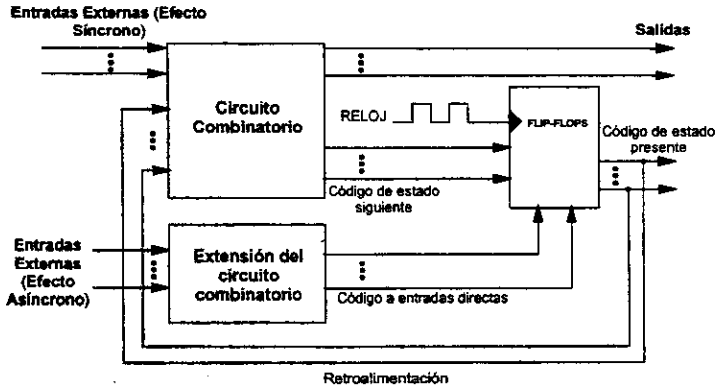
Entradas Externas (Efecto Síncrono)

Salidas

Circuito Combinatorio

RELOJ

FLIP-FLOPS

Código de estado presente

Código de estado siguiente

Entradas Externas (Efecto Asíncrono)

Extensión del circuito combinatorio

Código a entradas directas

Retroalimentación